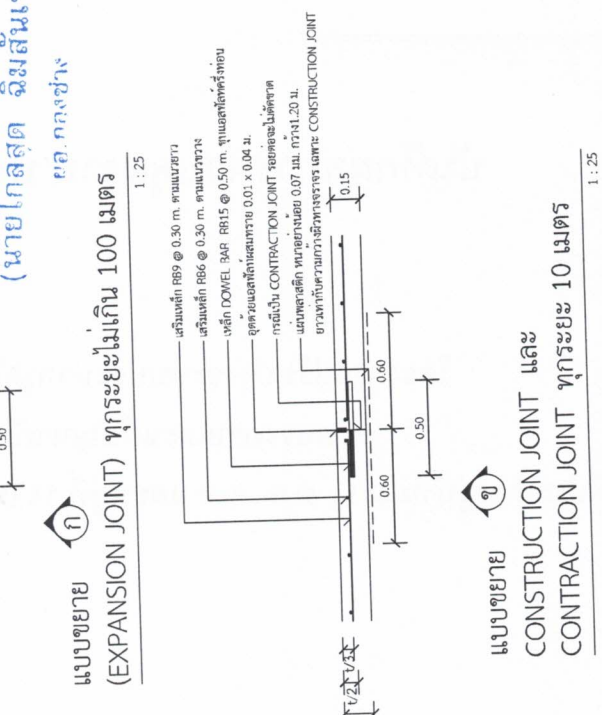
(นายไกลสุด จิ๋มสันเ
ผอ.กองช่าง

แบบขยาย ก (EXPANSION JOINT) ทุกระยะไม่เกิน 100 เมตร
1 : 25

เสริมเหล็ก RB9 @ 0.30 m. ตามแนวยาว
เสริมเหล็ก RB6 @ 0.30 m. ตามแนวขวาง
เหล็ก DOWEL BAR RB15 @ 0.50 m. ทาแอสฟัลท์ครึ่งท่อน
อุดด้วยแอสฟัลท์ผสมทราย 0.01 x 0.04 ม.
กรณีเป็น CONTRACTION JOINT รอยต่อจะไม่ตัดขาด
แผ่นพลาสติก หนาอย่างน้อย 0.07 มม. กว้าง1.20 ม.
ยาวเท่ากับความกว้างผิวทางจราจร เฉพาะ CONSTRUCTION JOINT

0.15
0.60
0.60
0.50
0.50

แบบขยาย ข CONSTRUCTION JOINT และ CONTRACTION JOINT ทุกระยะ 10 เมตร
1 : 25